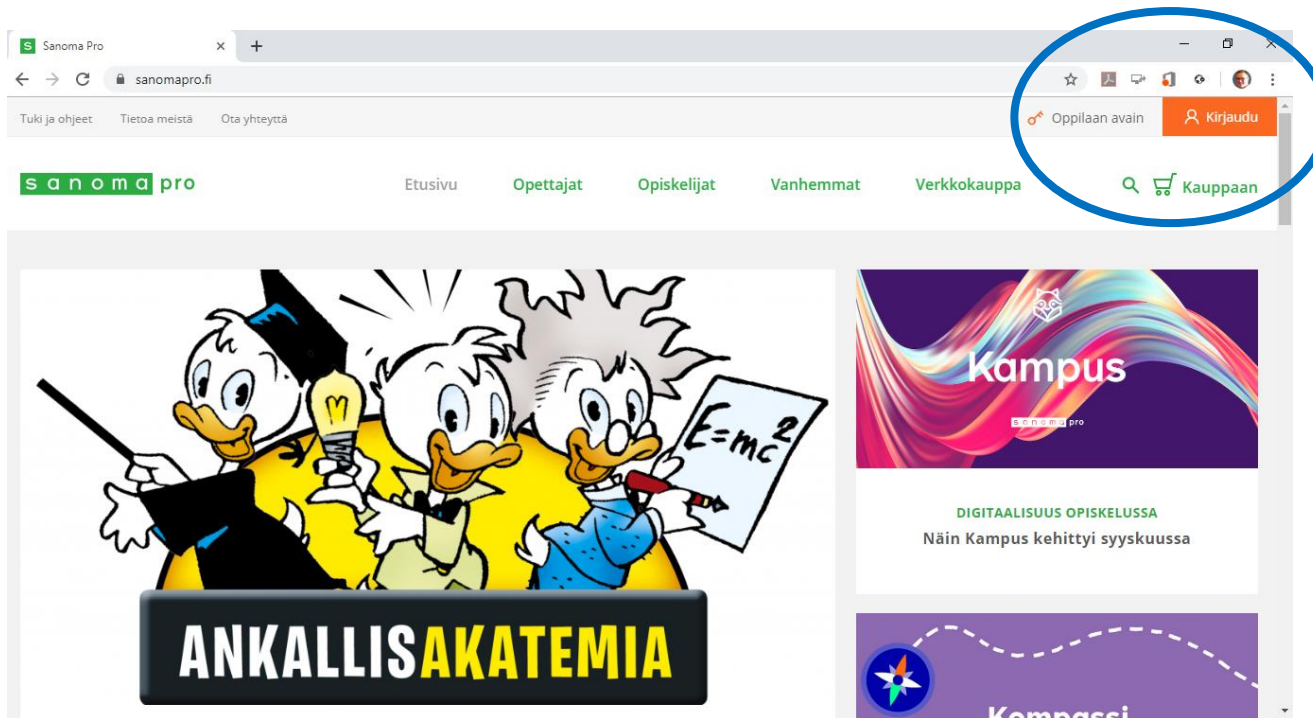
Sanoma Pro
sanomapro.fi
Tuki ja ohjeet Tietoa meistä Ota yhteyttä
Oppilaan avain Kirjaudu
sanoma pro
Etusivu Opettajat Opiskelijat Vanhemmat Verkkokauppa Kauppaan
$E=mc^2$
ANKALLISAKATEMIA
Kampus
sanoma pro
DIGITAALISUUS OPISKELUSSA
Näin Kampus kehittyi syyskuussa
Kompassi